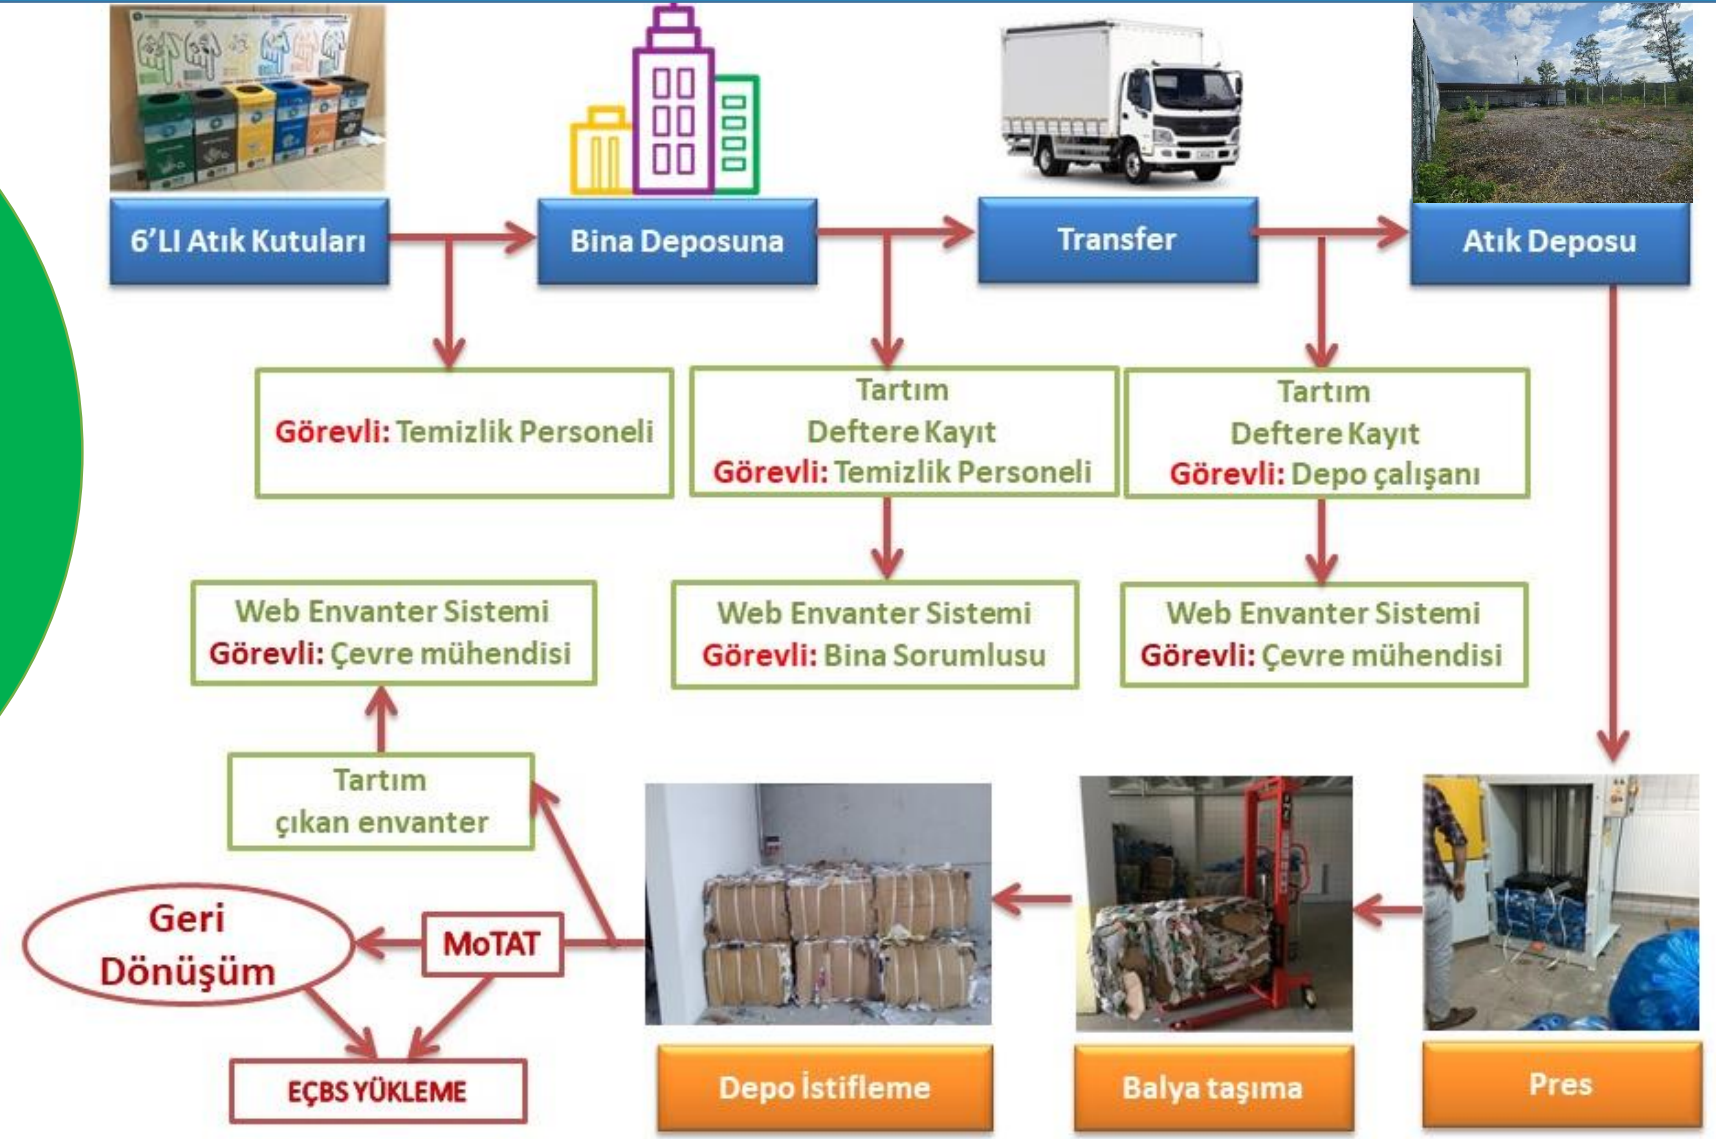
6'LI Atık Kutuları

Bina Deposuna

Transfer

Atık Deposu

Görevli: Temizlik Personeli

Tartım
Deftere Kayıt
Görevli: Temizlik Personeli

Tartım
Deftere Kayıt
Görevli: Depo çalışanı

Web Envanter Sistemi
Görevli: Çevre mühendisi

Web Envanter Sistemi
Görevli: Bina Sorumlusu

Web Envanter Sistemi
Görevli: Çevre mühendisi

Tartım
çıkan envanter

Geri Dönüşüm

MoTAT

EÇBS YÜKLEME

Depo İstifleme

Balya taşıma

Pres